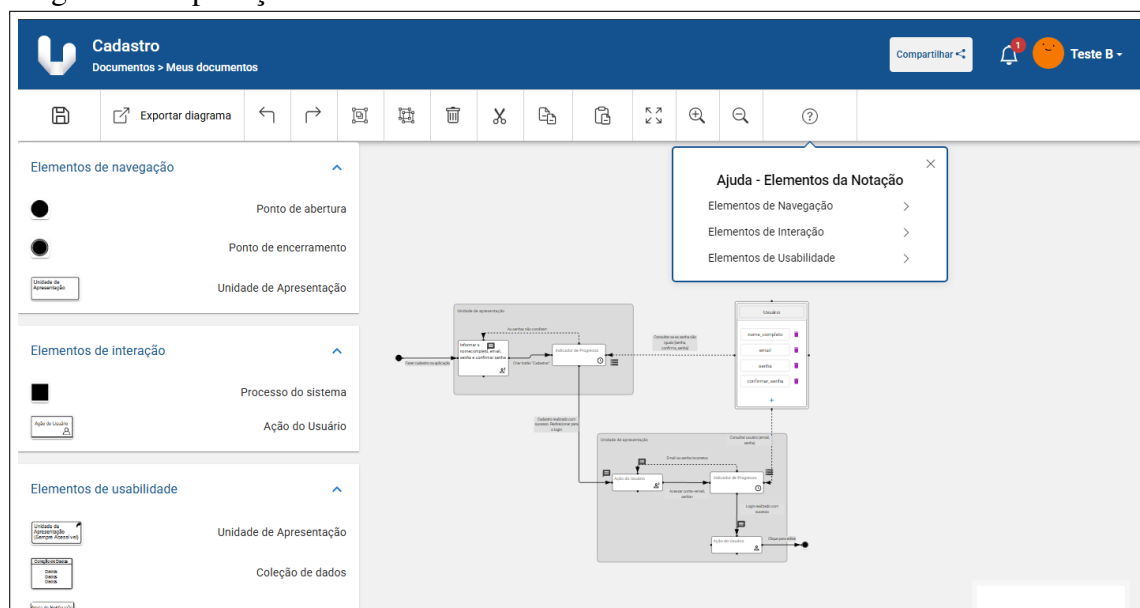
Cadastro
Documentos > Meus documentos

Compartilhar

1

Teste B

Exportar diagrama

Elementos de navegação

Ponto de abertura

Ponto de encerramento

Unidade de Apresentação

Unidade de Apresentação

Elementos de interação

Processo do sistema

Ação do Usuário

Ação do Usuário

Elementos de usabilidade

Unidade de Apresentação (Sempre Acessível)

Unidade de Apresentação

Coleção de dados

Coleção de dados

Ajuda - Elementos da Notação

Elementos de Navegação

Elementos de Interação

Elementos de Usabilidade

Unidade de apresentação

Informar o nome,completo, email, senha e confirmar senha

Indicador de Progresso

Usuário

nome_completo

email

senha

confirmar_senha

Unidade de apresentação

Ação do Usuário

Indicador de Progresso

Ação do Usuário